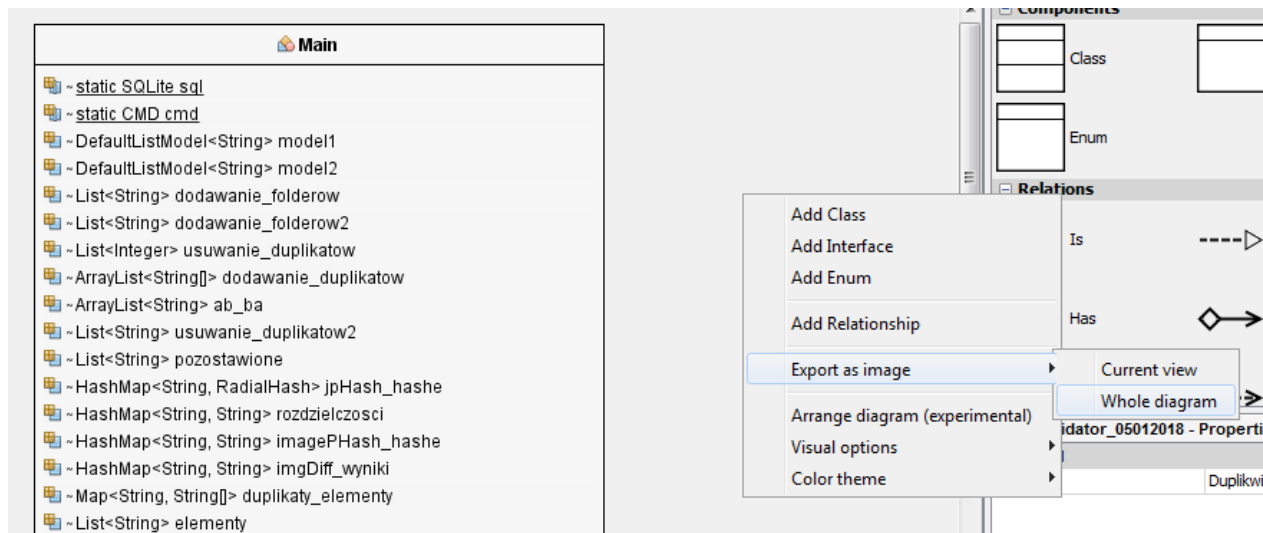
Main

~static SQLite sql
~static CMD cmd
~DefaultListModel<String> model1
~DefaultListModel<String> model2
~List<String> dodawanie_folderow
~List<String> dodawanie_folderow2
~List<Integer> usuwanie_duplikatow
~ArrayList<String[]> dodawanie_duplikatow
~ArrayList<String> ab_ba
~List<String> usuwanie_duplikatow2
~List<String> pozostawione
~HashMap<String, RadialHash> jpHash_hashe
~HashMap<String, String> rozdzielczosci
~HashMap<String, String> imagePHash_hashe
~HashMap<String, String> imgDiff_wyniki
~Map<String, String[]> duplikaty_elementy
~List<String> elementy

Components
Class
Enum
Relations
Is
Has

Add Class
Add Interface
Add Enum
Add Relationship
Export as image
Current view
Whole diagram
Arrange diagram (experimental)
Visual options
Color theme

idator_05012018 - Properti
Duplikw